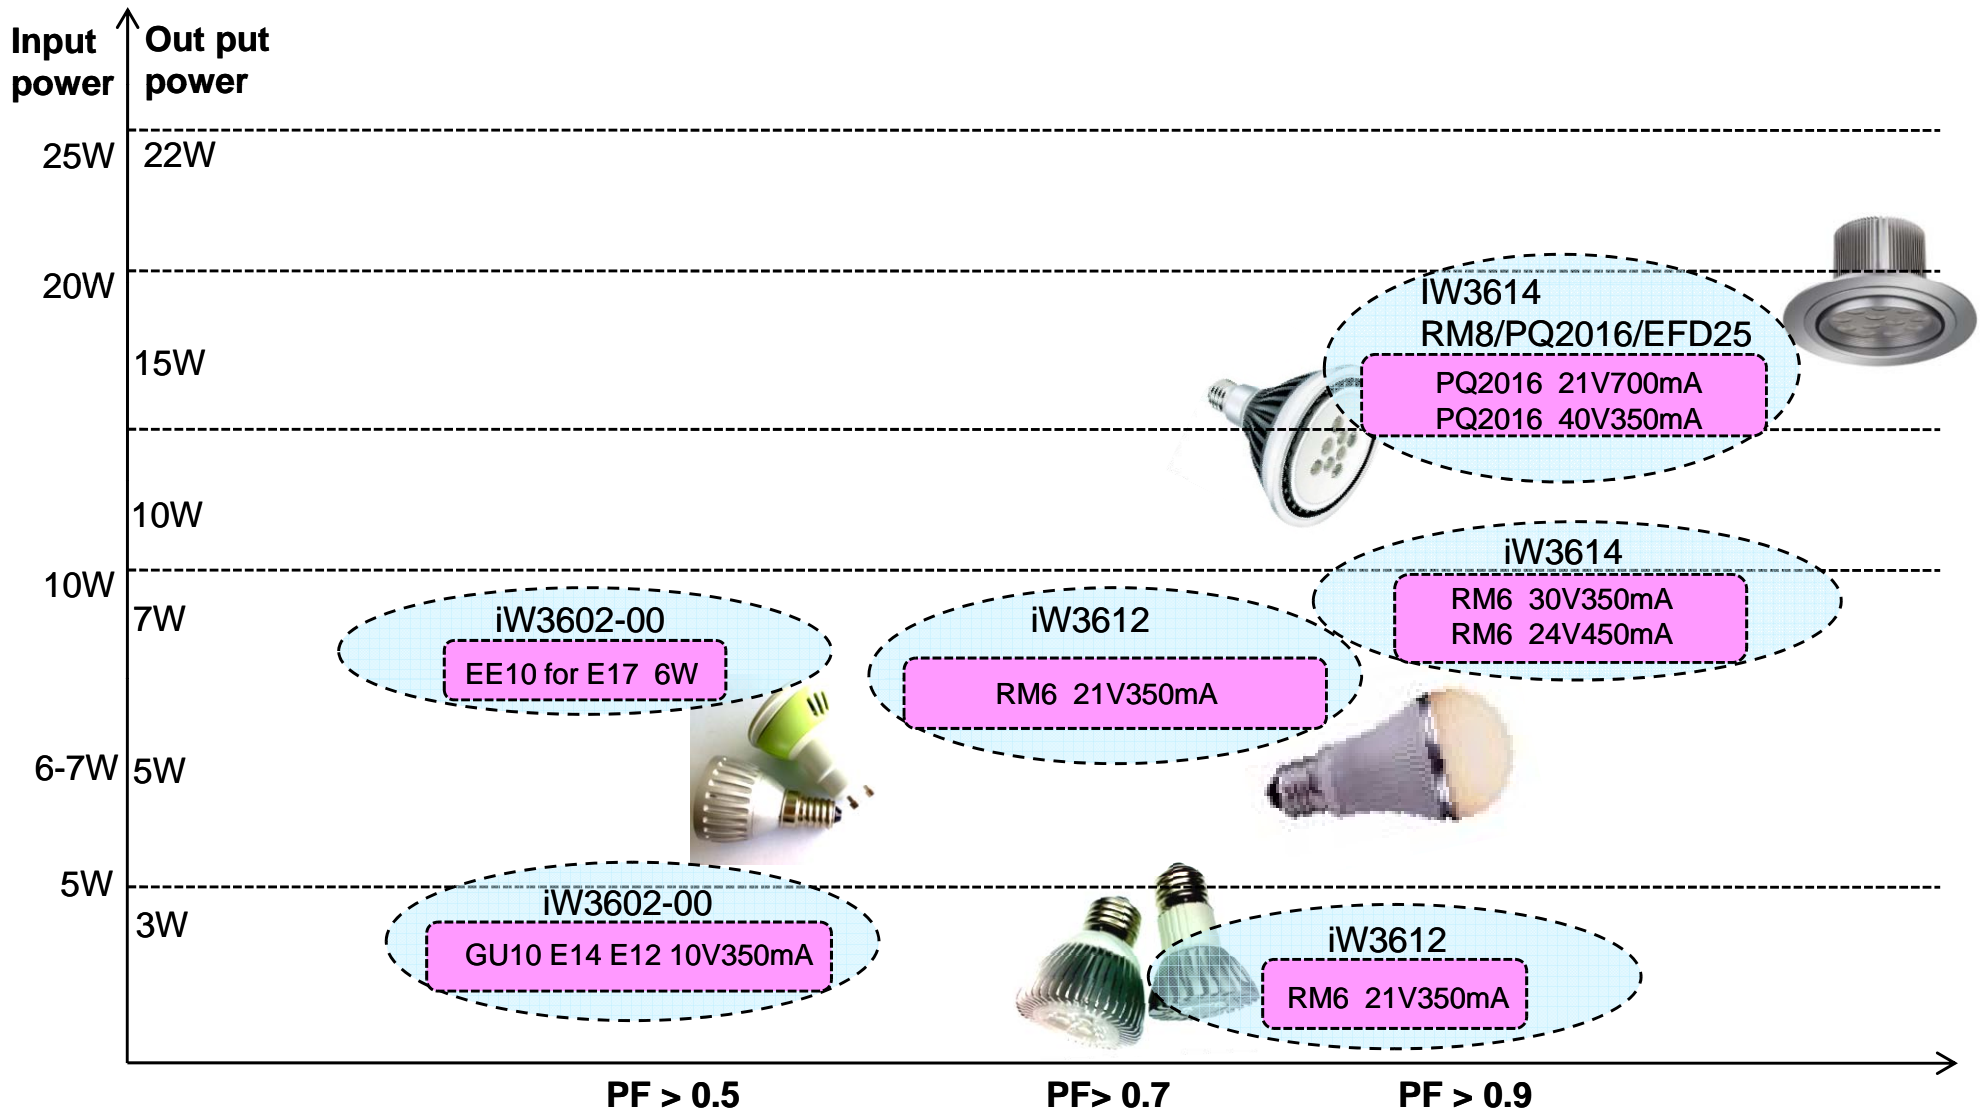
Input power
Out put power
25W 22W
20W
15W
10W
10W
7W
6-7W 5W
5W
3W

IW3614
RM8/PQ2016/EFD25
PQ2016 21V700mA
PQ2016 40V350mA

iW3614
RM6 30V350mA
RM6 24V450mA

iW3602-00
EE10 for E17 6W

iW3612
RM6 21V350mA

iW3602-00
GU10 E14 E12 10V350mA

iW3612
RM6 21V350mA

PF > 0.5
PF> 0.7
PF > 0.9